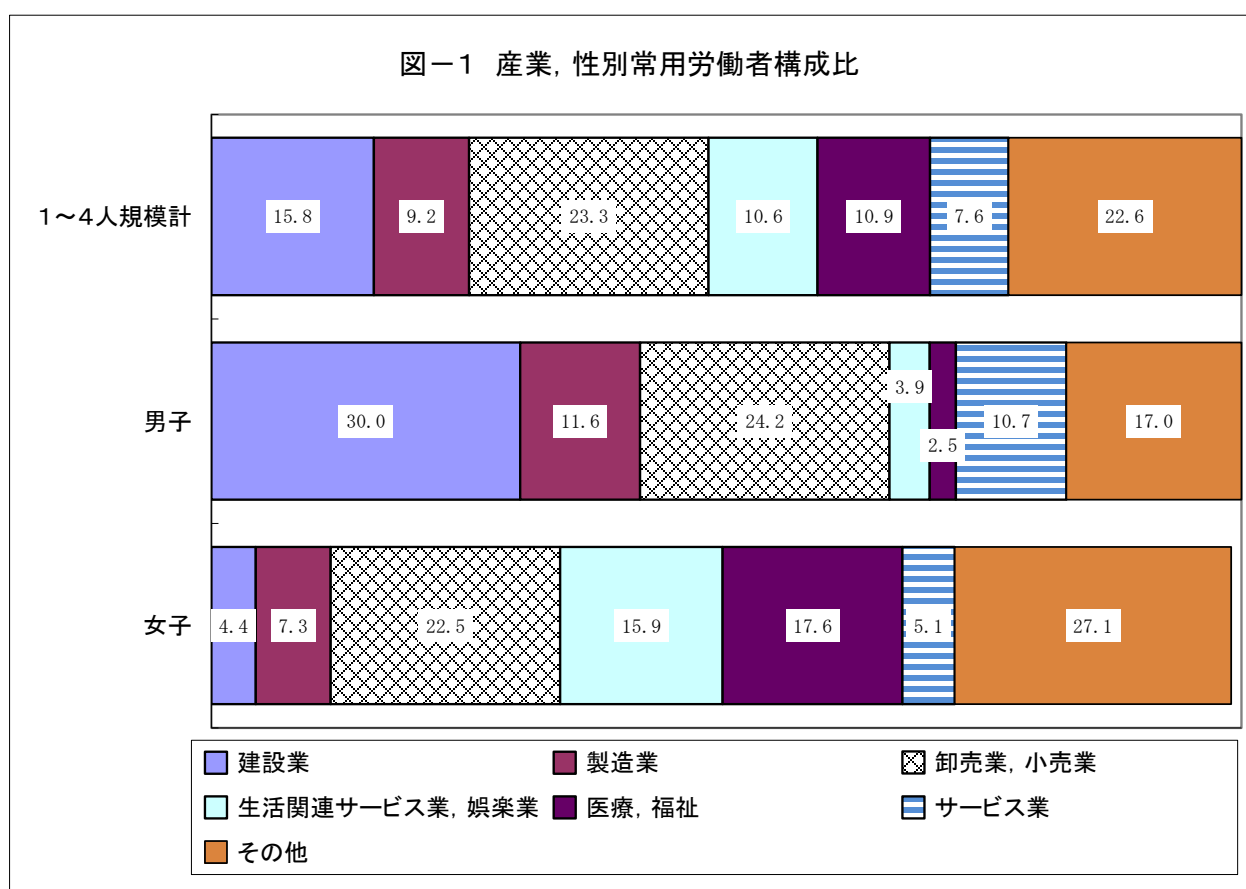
図－1　産業，性別常用労働者構成比

1～4人規模計

15.8

9.2

23.3

10.6

10.9

7.6

22.6

男子

30.0

11.6

24.2

3.9

2.5

10.7

17.0

女子

4.4

7.3

22.5

15.9

17.6

5.1

27.1

建設業

製造業

卸売業，小売業

生活関連サービス業，娯楽業

医療，福祉

サービス業

その他